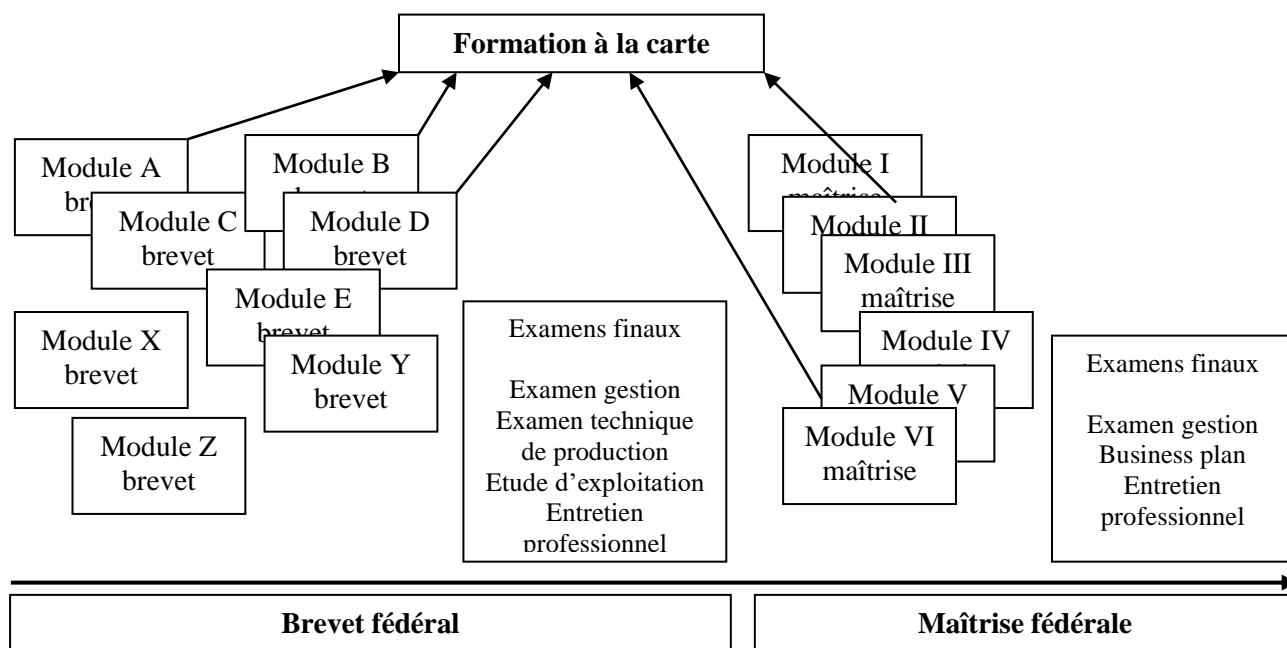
Formation à la carte

Module A
br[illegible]

Module B
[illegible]

Module C
brevet

Module D
brevet

Module E
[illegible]

Module X
brevet

Module Y
brevet

Module Z
brevet

Examens finaux

Examen gestion
Examen technique de production
Etude d'exploitation
Entretien professionnel

Module I
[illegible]

Module II

Module III
maîtrise

Module IV

Module V

Module VI
maîtrise

Examens finaux

Examen gestion
Business plan
Entretien professionnel

Brevet fédéral

Maîtrise fédérale